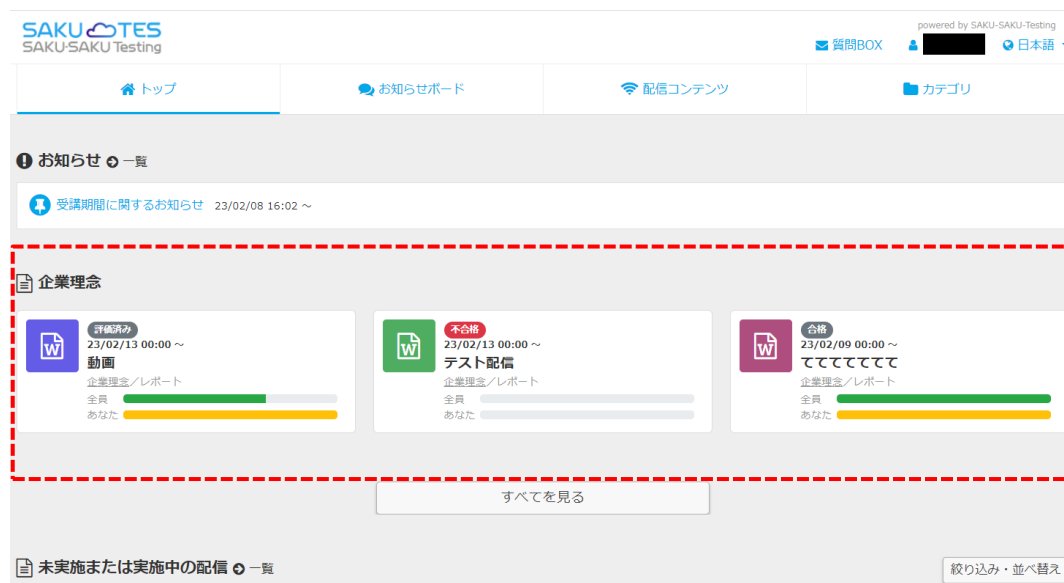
SAKU TES
SAKU-SAKU Testing

powered by SAKU-SAKU-Testing

質問BOX
日本語

トップ
お知らせボード
配信コンテンツ
カテゴリ

お知らせ 一覧

受講期間に関するお知らせ 23/02/08 16:02 ～

企業理念

評価済み
23/02/13 00:00 ～
動画
企業理念／レポート
全員
あなた

不合格
23/02/13 00:00 ～
テスト配信
企業理念／レポート
全員
あなた

合格
23/02/09 00:00 ～
てててててて
企業理念／レポート
全員
あなた

すべてを見る

未実施または実施中の配信 一覧

絞り込み・並べ替え